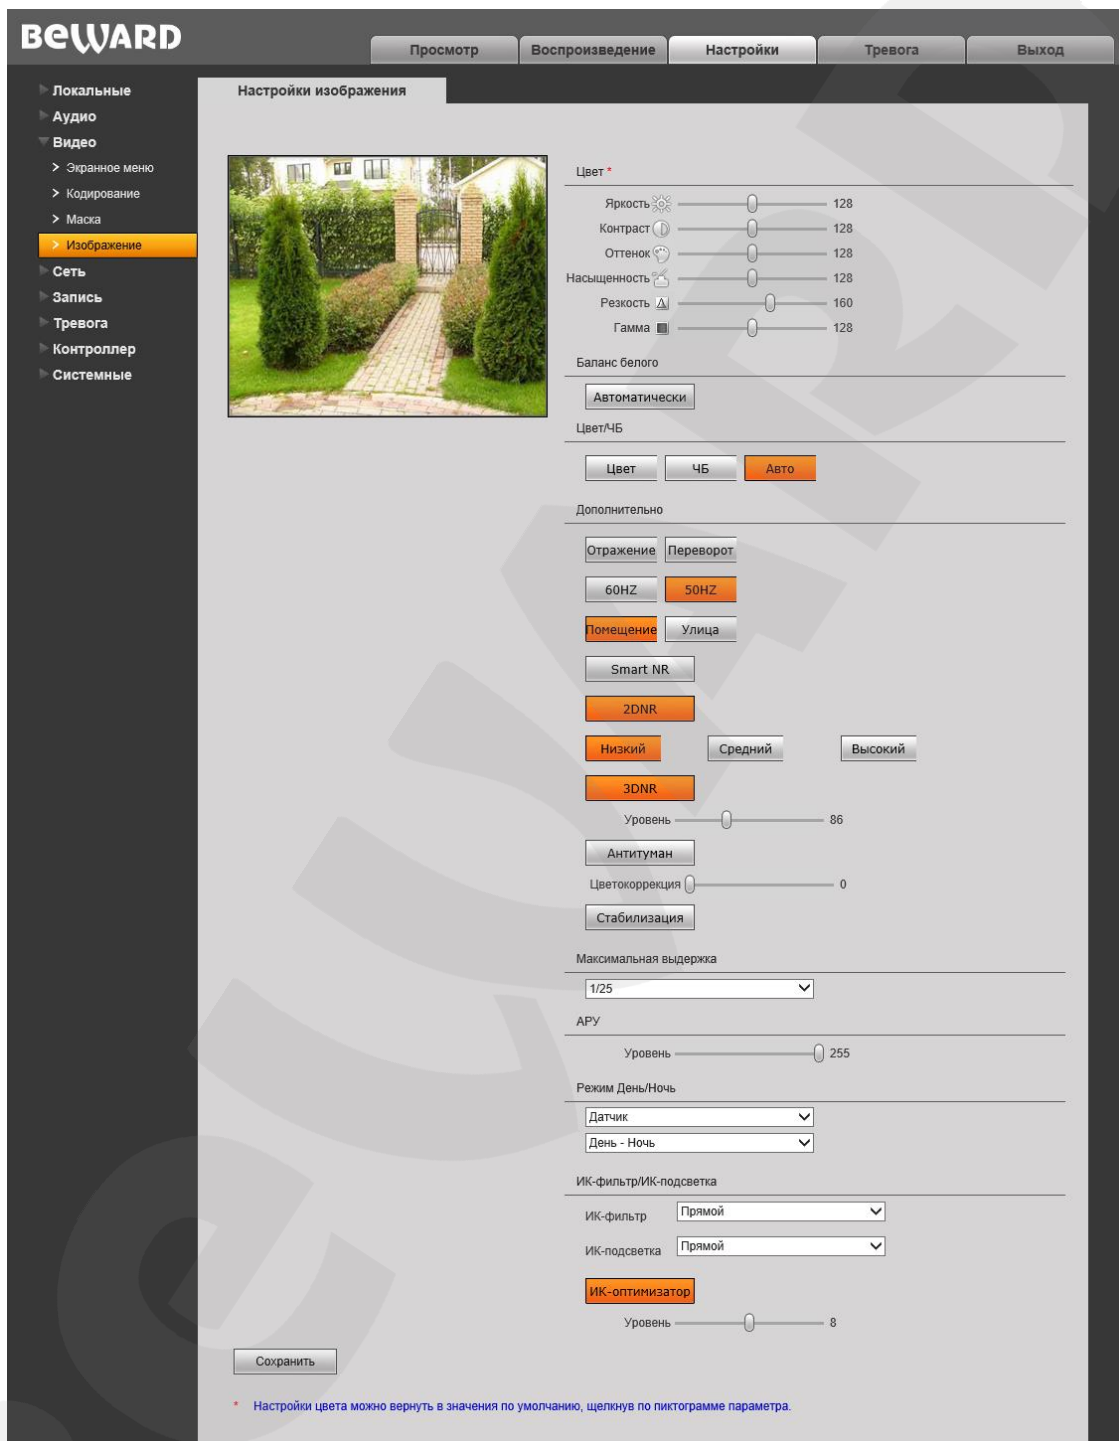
BEWARD

Просмотр | Воспроизведение | Настройки | Тревога | Выход

Локальные
Аудио
Видео
Экранное меню
Кодирование
Маска
Изображение
Сеть
Запись
Тревога
Контроллер
Системные

Настройки изображения

Цвет *
Яркость 128
Контраст 128
Оттенок 128
Насыщенность 128
Резкость 160
Гамма 128

Баланс белого
Автоматически

Цвет/ЧБ
Цвет | ЧБ | Авто

Дополнительно
Отражение | Переворот
60HZ | 50HZ
Помещение | Улица
Smart NR
2DNR
Низкий | Средний | Высокий
3DNR
Уровень 86
Антитуман
Цветокоррекция 0
Стабилизация

Максимальная выдержка
1/25

АРУ
Уровень 255

Режим День/Ночь
Датчик
День - Ночь

ИК-фильтр/ИК-подсветка
ИК-фильтр Прямой
ИК-подсветка Прямой
ИК-оптимизатор
Уровень 8

Сохранить

* Настройки цвета можно вернуть в значения по умолчанию, щелкнув по пиктограмме параметра.